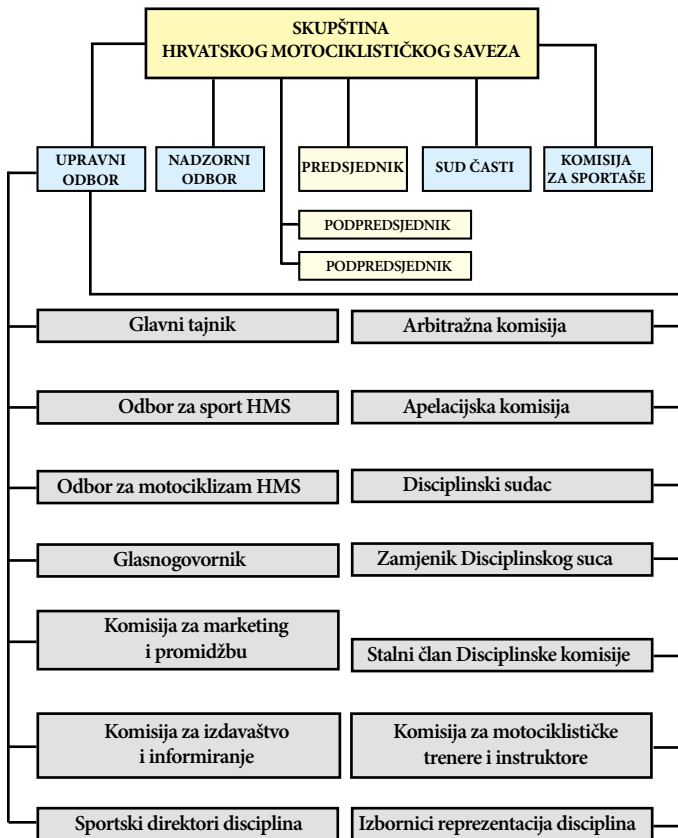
SKUPŠTINA
HRVATSKOG MOTOCIKLISTIČKOG SAVEZA

UPRAVNI ODBOR

NADZORNI ODBOR

PREDSJEDNIK

SUD ČASTI

KOMISIJA ZA SPORTAŠE

PODPREDSJEDNIK

PODPREDSJEDNIK

Glavni tajnik

Arbitražna komisija

Odbor za sport HMS

Apelacijska komisija

Odbor za motociklizam HMS

Disciplinski sudac

Glasnogovornik

Zamjenik Disciplinskog suca

Komisija za marketing i promidžbu

Stalni član Disciplinske komisije

Komisija za izdavaštvo i informiranje

Komisija za motociklističke trenere i instruktore

Sportski direktori disciplina

Izbornici reprezentacija disciplina